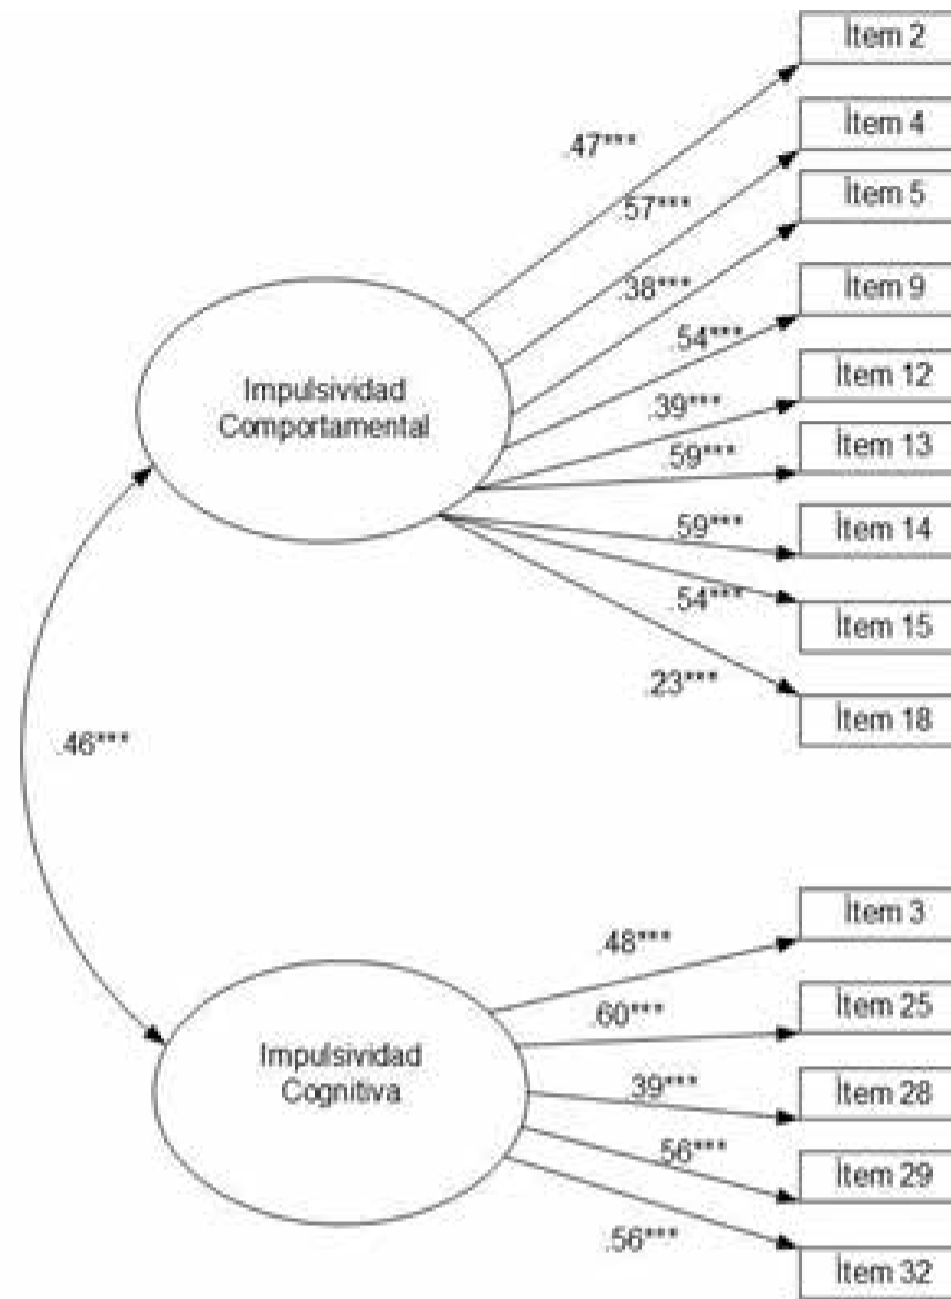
Ítem 2
Ítem 4
Ítem 5
Ítem 9
Ítem 12
Ítem 13
Ítem 14
Ítem 15
Ítem 18

.47***
.57***
.38***
.54***
.39***
.59***
.59***
.54***
.23***

Impulsividad Comportamental

.46***

Ítem 3
Ítem 25
Ítem 28
Ítem 29
Ítem 32

.48***
.60***
.39***
.56***
.56***

Impulsividad Cognitiva